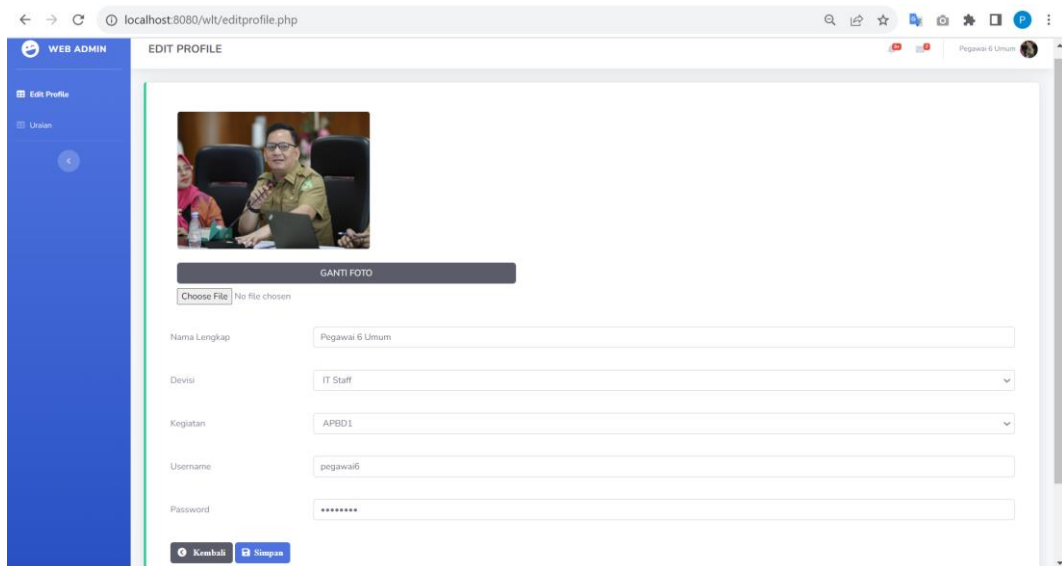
localhost:8080/wlt/editprofile.php

WEB ADMIN

Edit Profile

Uraian

EDIT PROFILE

Pegawai 6 Umum

GANTI FOTO

Choose File No file chosen

Nama Lengkap
Pegawai 6 Umum

Devisi
IT Staff

Kegiatan
APBD1

Username
pegawai6

Password
••••••••

Kembali
Simpan